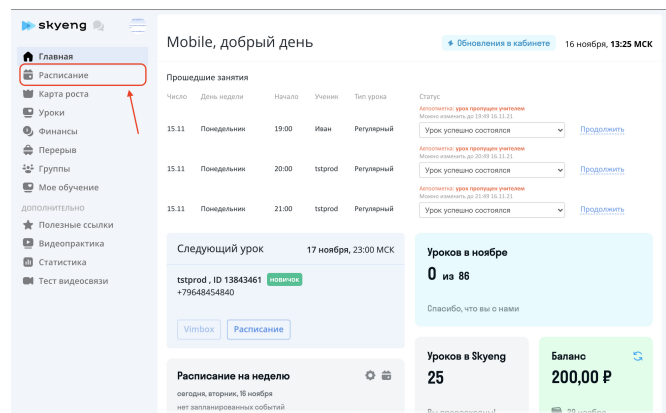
skyeng

Главная
Расписание
Карта роста
Уроки
Финансы
Перерыв
Группы
Мое обучение
ДОПОЛНИТЕЛЬНО
Полезные ссылки
Видеопрактика
Статистика
Тест видеосвязи

Mobile, добрый день

Обновления в кабинете

16 ноября, 13:25 МСК

Прошедшие занятия

| Число | День недели | Начало | Ученик | Тип урока | Статус | |
|---|---|---|---|---|---|---|
| 15.11 | Понедельник | 19:00 | Иван | Регулярный | Автоотметка: урок пропущен учителем. Можно изменить до 19:49 16.11.21. Урок успешно состоялся | Продолжить |
| 15.11 | Понедельник | 20:00 | tstprod | Регулярный | Автоотметка: урок пропущен учителем. Можно изменить до 20:49 16.11.21. Урок успешно состоялся | Продолжить |
| 15.11 | Понедельник | 21:00 | tstprod | Регулярный | Автоотметка: урок пропущен учителем. Можно изменить до 21:49 16.11.21. Урок успешно состоялся | Продолжить |

Следующий урок
17 ноября, 23:00 МСК
tstprod , ID 13843461 новичок
+79648454840
Vimbox
Расписание

Уроков в ноябре
0 из 86
Спасибо, что вы с нами

Расписание на неделю
сегодня, вторник, 16 ноября
нет запланированных событий

Уроков в Skyeng
25
Вы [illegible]

Баланс
200,00 ₽
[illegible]